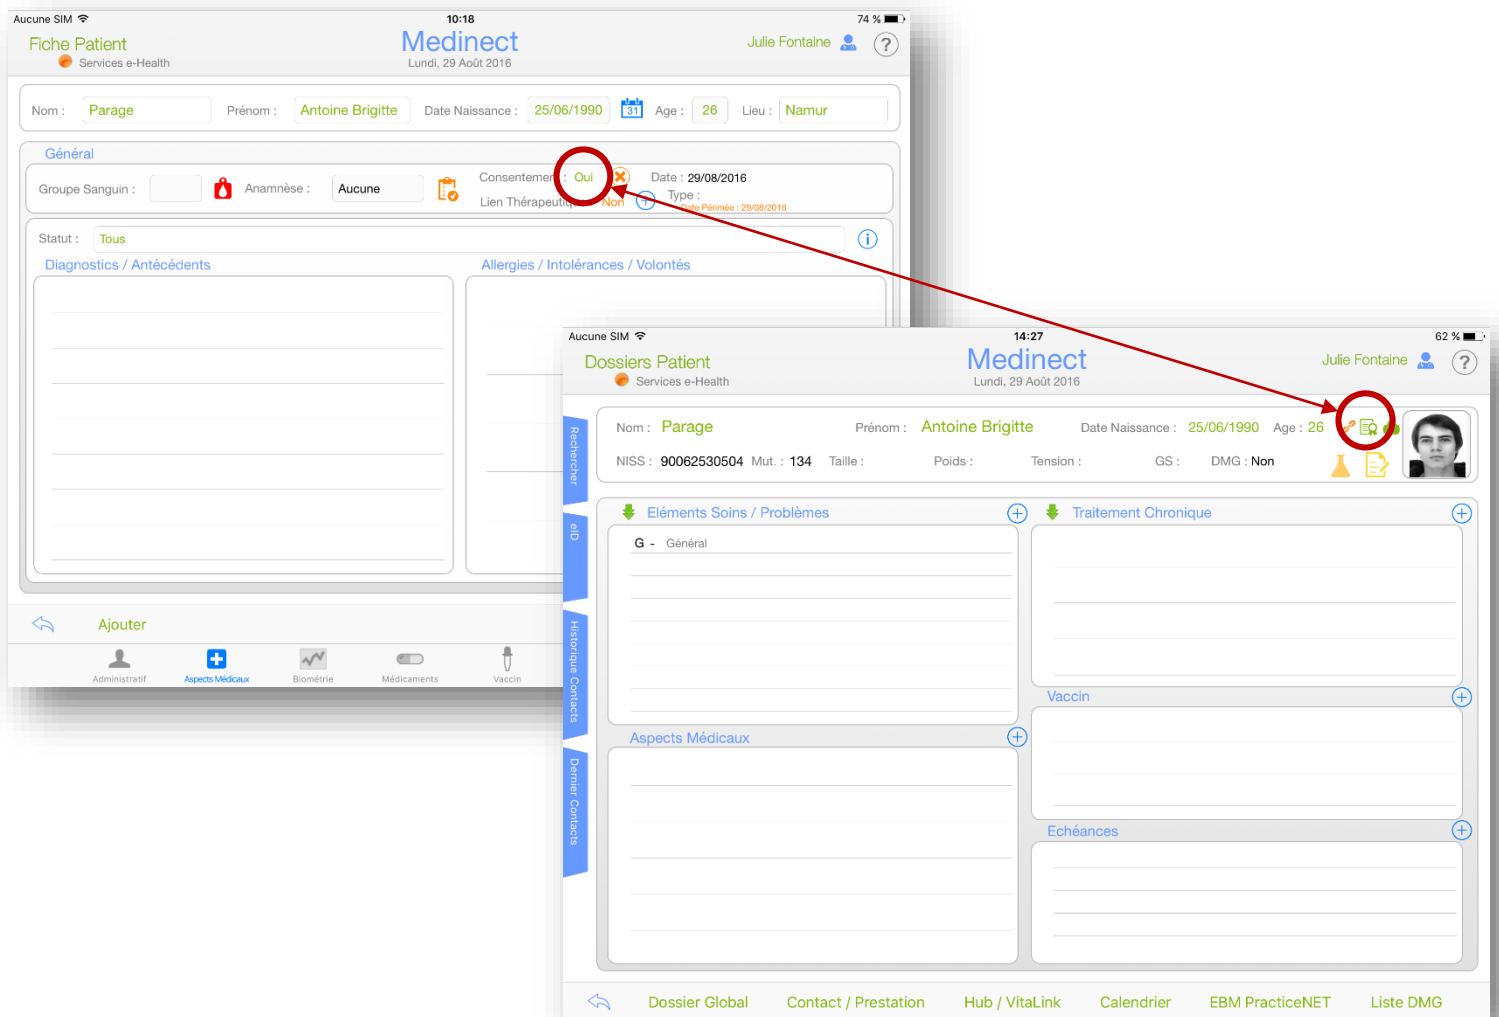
Aucune SIM
10:18
74 %

Fiche Patient
Services e-Health
Medinect
Lundi, 29 Août 2016
Julie Fontaine
?

Nom : Parage
Prénom : Antoine Brigitte
Date Naissance : 25/06/1990
31
Age : 26
Lieu : Namur

Général
Groupe Sanguin :
Anamnèse : Aucune
Consentement : Oui
Lien Thérapeutique : Non
Date : 29/08/2016
Type :
Date Périmée : 29/08/2016

Statut : Tous
Diagnostics / Antécédents
Allergies / Intolérances / Volontés

Ajouter

Administratif
Aspects Médicaux
Biométrie
Médicaments
Vaccin

Aucune SIM
14:27
62 %

Dossiers Patient
Services e-Health
Medinect
Lundi, 29 Août 2016
Julie Fontaine
?

Rechercher
eID
Historique Contacts
Dernier Contacts

Nom : Parage
Prénom : Antoine Brigitte
Date Naissance : 25/06/1990
Age : 26
NISS : 90062530504
Mut. : 134
Taille :
Poids :
Tension :
GS :
DMG : Non

Eléments Soins / Problèmes
G - Général
Traitement Chronique
Aspects Médicaux
Vaccin
Echéances

Dossier Global
Contact / Prestation
Hub / VitaLink
Calendrier
EBM PracticeNET
Liste DMG